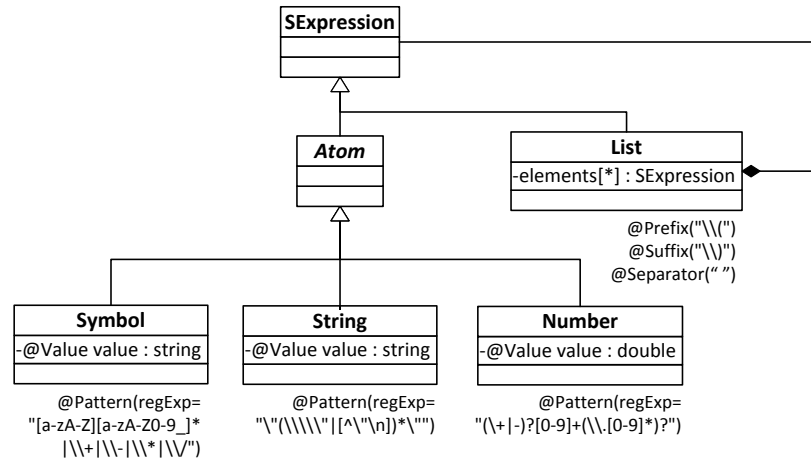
SExpression

Atom

List

-elements[*] : SExpression

@Prefix("\\(")
@Suffix("\\)")
@Separator(" ")

Symbol

-@Value value : string

@Pattern(regExp=
"[a-zA-Z][a-zA-Z0-9_]*
|\\+|\\-|\\*|\\/")

String

-@Value value : string

@Pattern(regExp=
"\"(\\\\\"|[^\"\n])*\"")

Number

-@Value value : double

@Pattern(regExp=
"(\+|-)?[0-9]+(\\.[0-9]*)?")